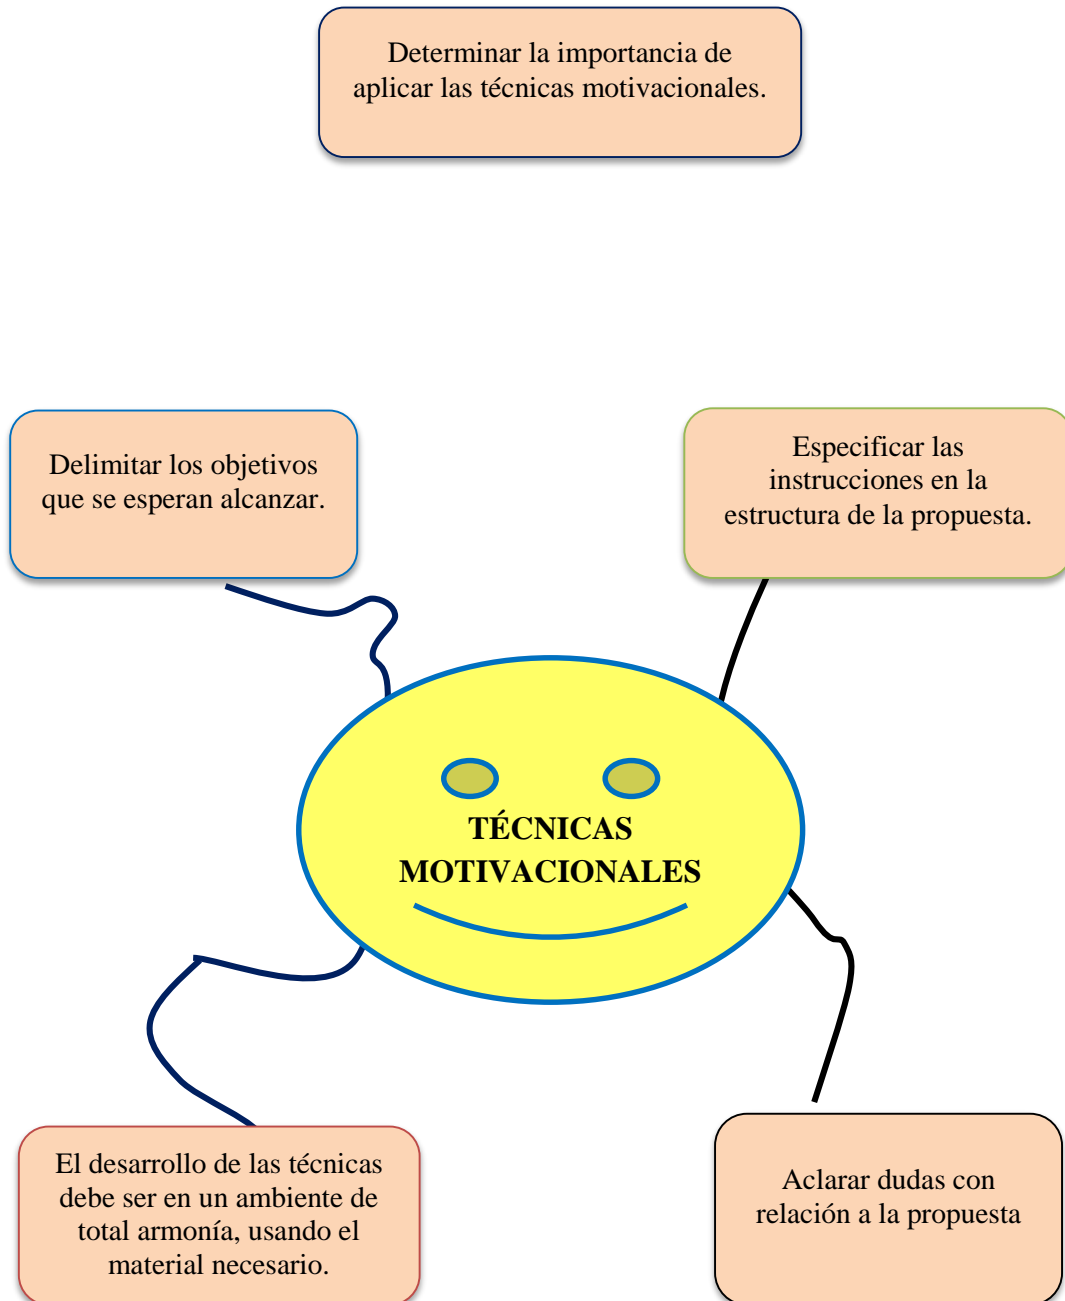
Determinar la importancia de aplicar las técnicas motivacionales.

Delimitar los objetivos que se esperan alcanzar.

Especificar las instrucciones en la estructura de la propuesta.

TÉCNICAS MOTIVACIONALES

El desarrollo de las técnicas debe ser en un ambiente de total armonía, usando el material necesario.

Aclarar dudas con relación a la propuesta